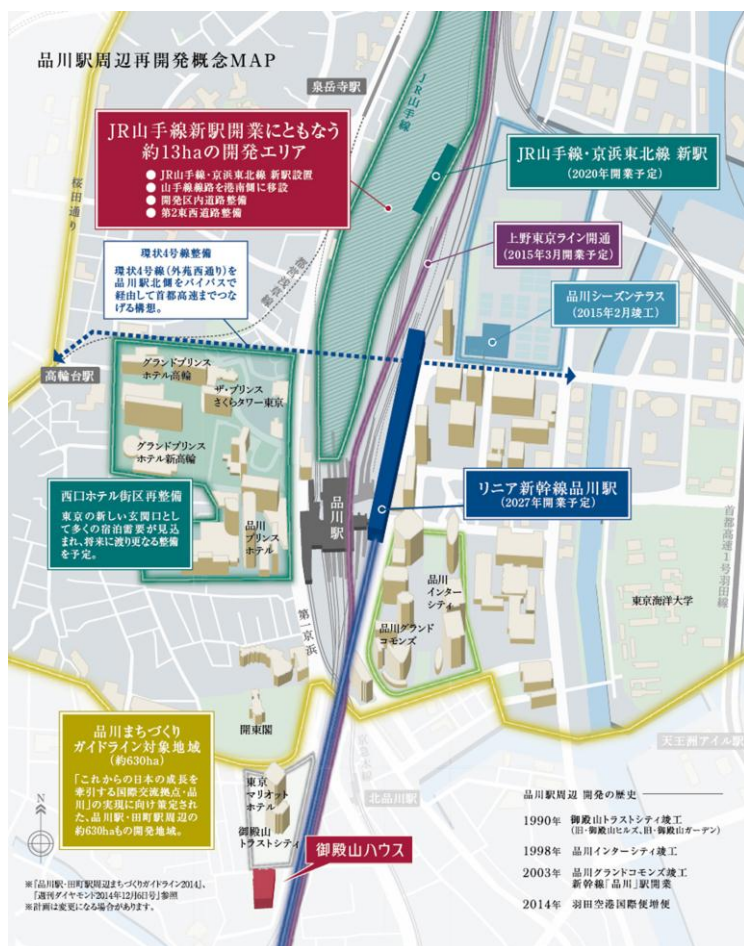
品川駅周辺再開発概念MAP

泉岳寺駅

JR山手線

JR山手線新駅開業にともなう
約13haの開発エリア
● JR山手線・京浜東北線 新駅設置
● 山手線線路を港南側に移設
● 開発区内道路整備
● 第2東西道路整備

JR山手線・京浜東北線 新駅
(2020年開業予定)

桜田通り

環状4号線整備
環状4号線(外苑西通り)を品川駅北側をバイパスで経由して首都高速までつなげる構想。

第一京浜

上野東京ライン開通
(2015年3月開業予定)

品川シーズンテラス
(2015年2月竣工)

高輪台駅

グランドプリンスホテル高輪

ザ・プリンスさくらタワー東京

グランドプリンスホテル新高輪

西口ホテル街区再整備
東京の新しい玄関口として多くの宿泊需要が見込まれ、将来に渡り更なる整備を予定。

品川プリンスホテル

品川駅

リニア新幹線品川駅
(2027年開業予定)

品川インターシティ

品川グランドコモンズ

東京海洋大学

首都高速1号羽田線

第一京浜

開東閣

品川まちづくりガイドライン対象地域
(約630ha)
「これからの日本の成長を牽引する国際交流拠点・品川」の実現に向け策定された、品川駅・田町駅周辺の約630haもの開発地域。

東京マリオットホテル

御殿山トラストシティ

御殿山ハウス

北品川駅

天王洲アイル駅

品川駅周辺 開発の歴史
1990年 御殿山トラストシティ竣工 (旧・御殿山ヒルズ、旧・御殿山ガーデン)
1998年 品川インターシティ竣工
2003年 品川グランドコモンズ竣工 新幹線「品川」駅開業
2014年 羽田空港国際便増便

※「品川駅・田町駅周辺まちづくりガイドライン2014」、「週刊ダイヤモンド2014年12月6日号」参照
※計画は変更になる場合があります。

N